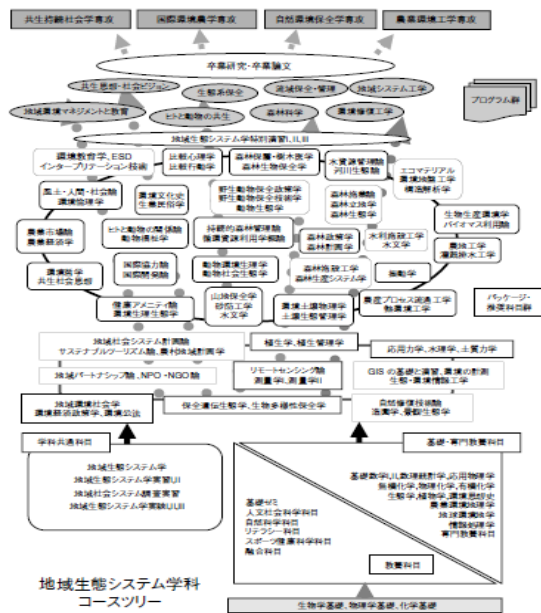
共生持続社会学専攻

国際環境農学専攻

自然環境保全学専攻

農業環境工学専攻

卒業研究・卒業論文

プログラム群

共生思想・社会ビジョン

生態系保全

流域保全・管理

地域システム工学

地域環境マネジメントと教育

ヒトと動物の共生

森林科学

環境修復工学

地域生態システム学特別演習I,II,III

環境教育学、ESDインタープリテーション技術

比較心理学
比較行動学

森林保護・樹木医学
森林生物保全学

水資源管理論
河川生態学

エコマテリアル
環境造園工学
構造解析学

風土・人間・社会論
環境倫理学

環境文化史
生業民俗学

野生動物保全管理学
野生動物保全技術学
動物生態学

森林施業論
森林立地学
森林生態学

生物生産環境学
バイオマス利用論

農業市場論
農業経済学

ヒトと動物の関係論
動物福祉学

持続的森林管理論
循環資源利用学概論

森林政策学
森林経理学

水利施設工学
水文学

農地工学
灌漑排水工学

環境哲学
共生社会思想

国際協力論
国際開発論

動物資源生理学
動物社会生態学

森林保護工学
森林生産システム学

砂防学

健康アメニティ論
環境生理生態学

山地保全学
砂防工学
水文学

環境土壌物理学
土壌生態環境学

農産プロセス調達工学
物質循環工学

パッケージ・推奨科目群

地域社会システム計画論
サステナブルツーリズム論、農村地域計画学

植生学、植生管理学

応用力学、水理学、土質力学

地域パートナーシップ論、NPO・NGO論

リモートセンシング概論
測量学I、測量学II

GISの基礎と演習、環境の計測
生態・環境情報工学

地域環境社会学
環境経済政策学、環境法法

保全遺伝生態学、生物多様性保全学

自然保護技術論
造園学、景観生態学

学科共通科目

基礎・専門教養科目

地域生態システム学
地域生態システム学実習I,II
地域社会システム調査実習
地域生態システム学実験I,II,III

基礎数学I,II,農業統計学,応用物理学
無機化学,物理化学,有機化学
生態学,植物学,環境思想史
農業機械工学
地球環境概論
情報処理学
専門数学科目

基礎ゼミ
人文社会科学科目
自然科学科目
リテラシー科目
スポーツ健康科学科目
融合科目

教養科目

地域生態システム学科
コースツリー

生物学基礎、物理学基礎、化学基礎